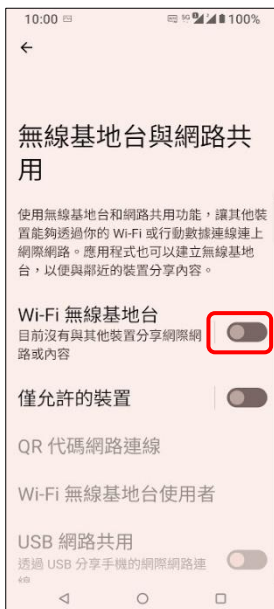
10:00 100%

←

無線基地台與網路共用

使用無線基地台和網路共用功能，讓其他裝置能夠透過你的 Wi-Fi 或行動數據連線上網際網路。應用程式也可以建立無線基地台，以便與鄰近的裝置分享內容。

Wi-Fi 無線基地台
目前沒有與其他裝置分享網際網路或內容

僅允許的裝置

QR 代碼網路連線

Wi-Fi 無線基地台使用者

USB 網路共用
透過 USB 分享手機的網際網路連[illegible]